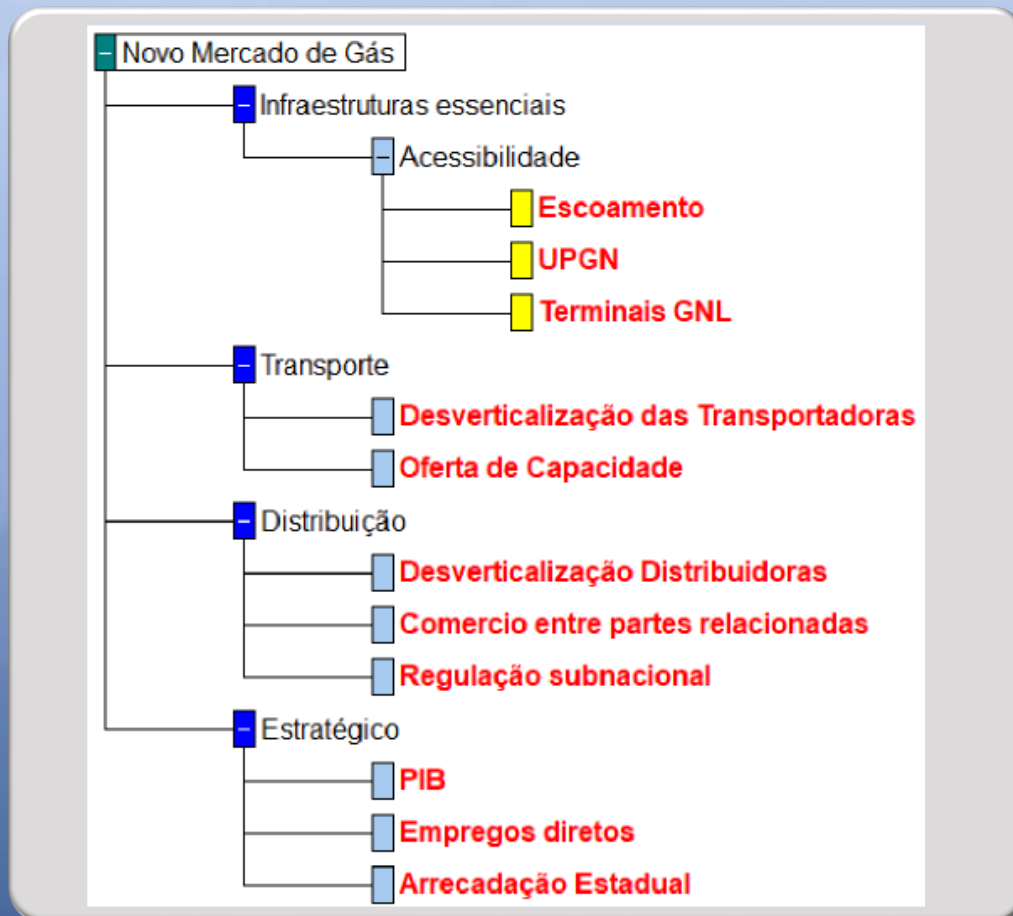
– Novo Mercado de Gás
– Infraestruturas essenciais
– Acessibilidade
Escoamento
UPGN
Terminais GNL
– Transporte
Desverticalização das Transportadoras
Oferta de Capacidade
– Distribuição
Desverticalização Distribuidoras
Comercio entre partes relacionadas
Regulação subnacional
– Estratégico
PIB
Empregos diretos
Arrecadação Estadual